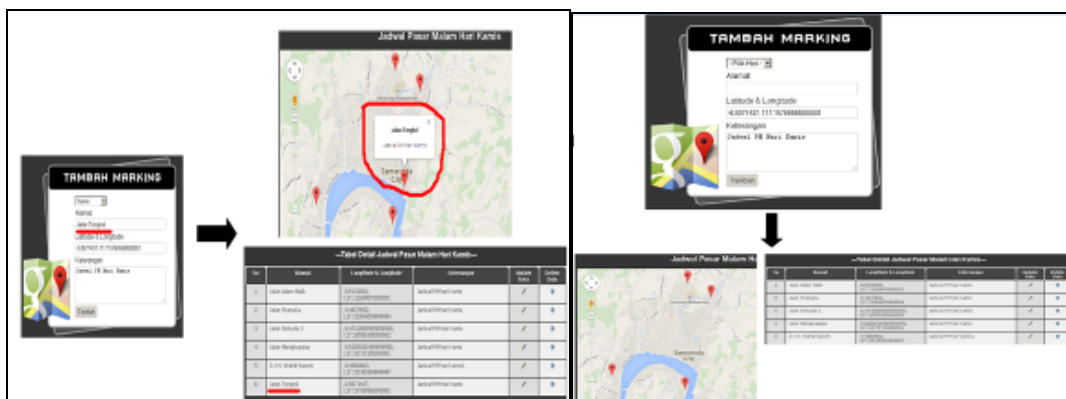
TAMBAH MARKING

Kamis

Alamat

Jalan Tengkal

Latitude & Longitude

Keterangan

Jadwal PM Hari Kamis

Tambah

Jadwal Pasar Malam Hari Kamis

Jalan Tengkal

Jadwal PM Hari Kamis

Samarinda

---Tabel Detail Jadwal Pasar Malam Hari Kamis---

| No | Alamat | Langitude & Longitude | Keterangan | Update Data | Delete Data |
|---|---|---|---|---|---|
| 1 | Jalan Adam Malik | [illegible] | Jadwal PM Hari Kamis | | |
| 2 | Jalan Pramuka | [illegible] | Jadwal PM Hari Kamis | | |
| 3 | Jalan Pramuka 3 | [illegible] | Jadwal PM Hari Kamis | | |
| 4 | Jalan Mangkupalas | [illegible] | Jadwal PM Hari Kamis | | |
| 5 | Jl. KH. Wahid Hasyim | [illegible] | Jadwal PM Hari Kamis | | |
| 6 | Jalan Tengkal | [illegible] | Jadwal PM Hari Kamis | | |

TAMBAH MARKING

--Pilih Hari--

Alamat

Latitude & Longitude

-0.5071437, 117.1676999999999

Keterangan

Jadwal PM Hari Kamis

Tambah

Jadwal Pasar Malam Hari Kamis

Samarinda

---Tabel Detail Jadwal Pasar Malam Hari Kamis---

| No | Alamat | Langitude & Longitude | Keterangan | Update Data | Delete Data |
|---|---|---|---|---|---|
| 1 | Jalan Adam Malik | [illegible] | Jadwal PM Hari Kamis | | |
| 2 | Jalan Pramuka | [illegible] | Jadwal PM Hari Kamis | | |
| 3 | Jalan Pramuka 3 | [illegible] | Jadwal PM Hari Kamis | | |
| 4 | Jalan Mangkupalas | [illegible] | Jadwal PM Hari Kamis | | |
| 5 | Jl. KH. Wahid Hasyim | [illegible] | Jadwal PM Hari Kamis | | |